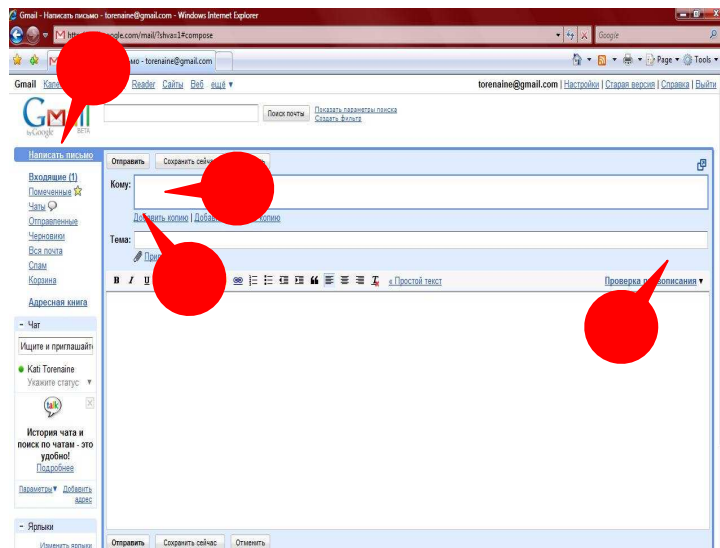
Gmail - Написать письмо - torenaine@gmail.com - Windows Internet Explorer

https://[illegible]ogle.com/mail/?shva=1#compose

Google

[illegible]мо - torenaine@gmail.com

Page ▾ Tools ▾

Gmail Кален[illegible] Reader Сайты Веб ещё ▾

torenaine@gmail.com | Настройки | Старая версия | Справка | Выйти

Gmail by Google BETA

Поиск почты

Показать параметры поиска
Создать фильтр

Написать письмо

Входящие (1)
Помеченные
Чаты
Отправленные
Черновики
Вся почта
Спам
Корзина

Адресная книга

- Чат

Ищите и приглашайте

Kati Torenaine
Укажите статус ▾

talk

История чата и поиск по чатам - это удобно!
Подробнее

Параметры ▾ Добавить адрес

- Ярлыки

Изменить ярлыки

Отправить Сохранить сейча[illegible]

Кому:

Добавить копию | Добав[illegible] копию

Тема:

При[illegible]

B I U

« Простой текст

Проверка п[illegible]описания ▾

Отправить Сохранить сейчас Отменить